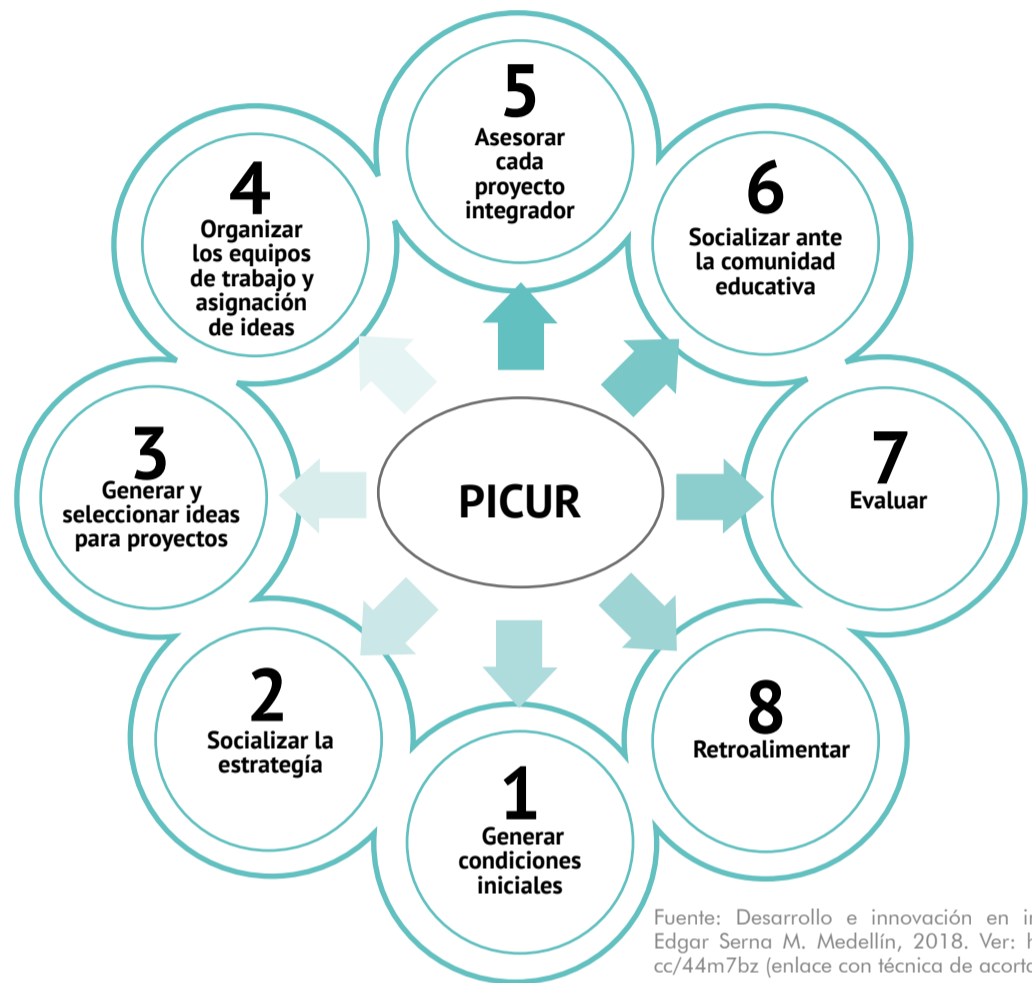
PICUR

1
Generar condiciones iniciales

2
Socializar la estrategía

3
Generar y seleccionar ideas para proyectos

4
Organizar los equipos de trabajo y asignación de ideas

5
Asesorar cada proyecto integrador

6
Socializar ante la comunidad educativa

7
Evaluar

8
Retroalimentar

Fuente: Desarrollo e innovación en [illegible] Edgar Serna M. Medellín, 2018. Ver: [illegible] cc/44m7bz (enlace con técnica de acorta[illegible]